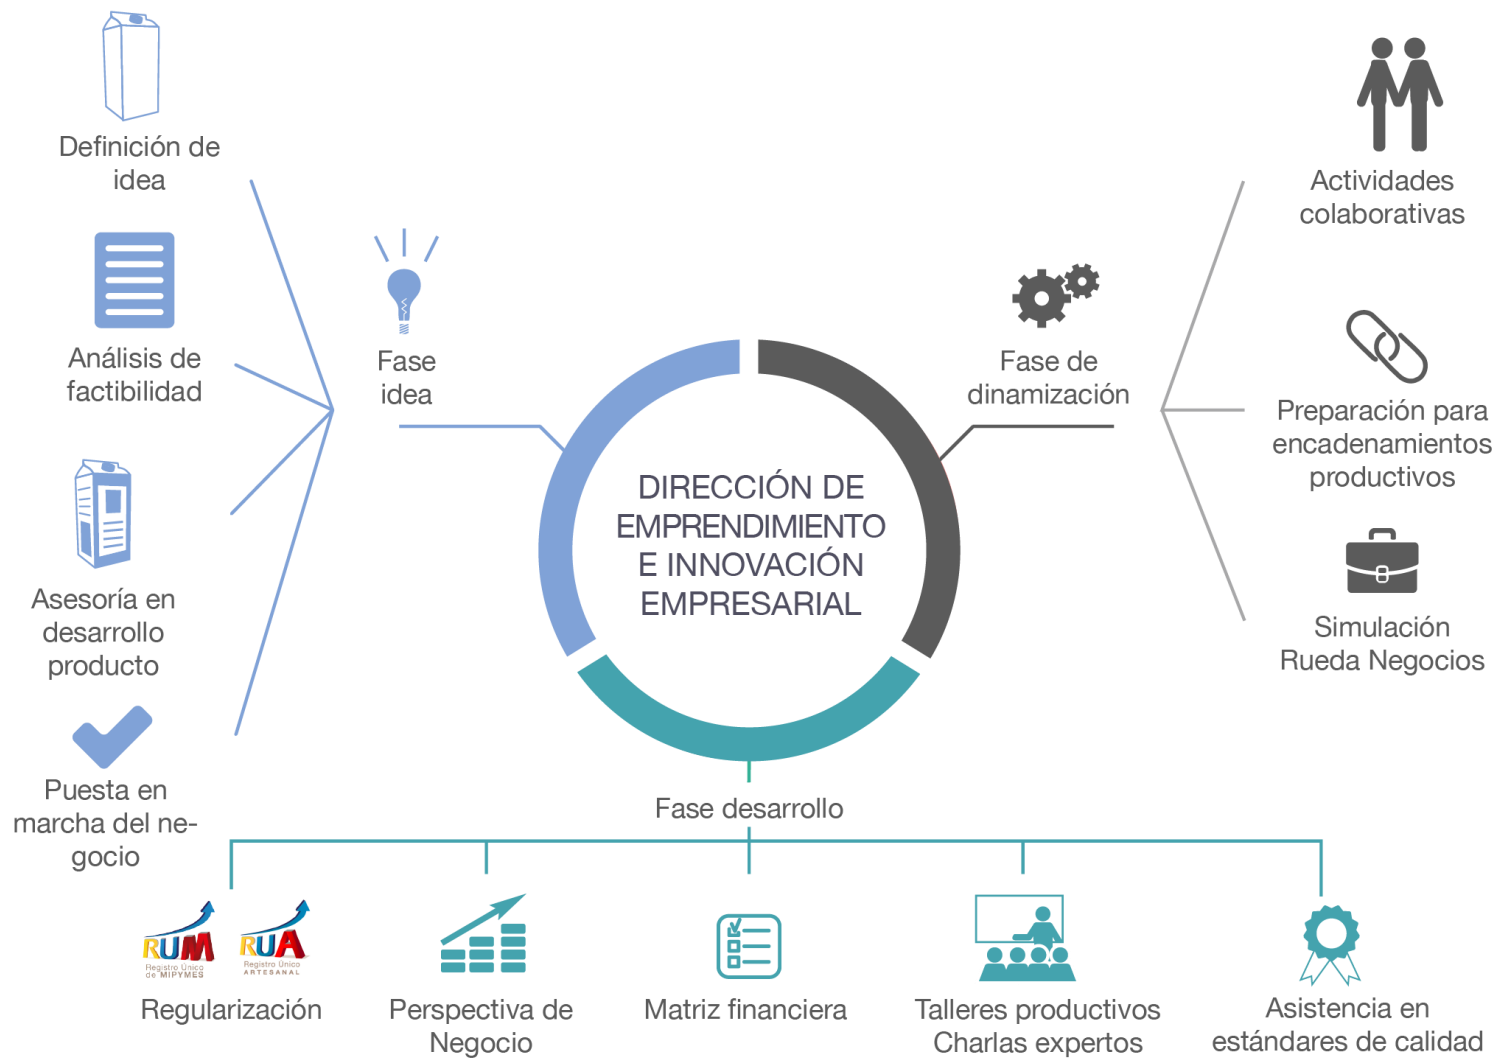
Definición de idea

Análisis de factibilidad

Asesoría en desarrollo producto

Puesta en marcha del negocio

Fase idea

DIRECCIÓN DE EMPRENDIMIENTO E INNOVACIÓN EMPRESARIAL

Fase de dinamización

Actividades colaborativas

Preparación para encadenamientos productivos

Simulación Rueda Negocios

Fase desarrollo

RUM Registro Único de MIPYMES

RUA Registro Único ARTESANAL

Regularización

Perspectiva de Negocio

Matriz financiera

Talleres productivos Charlas expertos

Asistencia en estándares de calidad